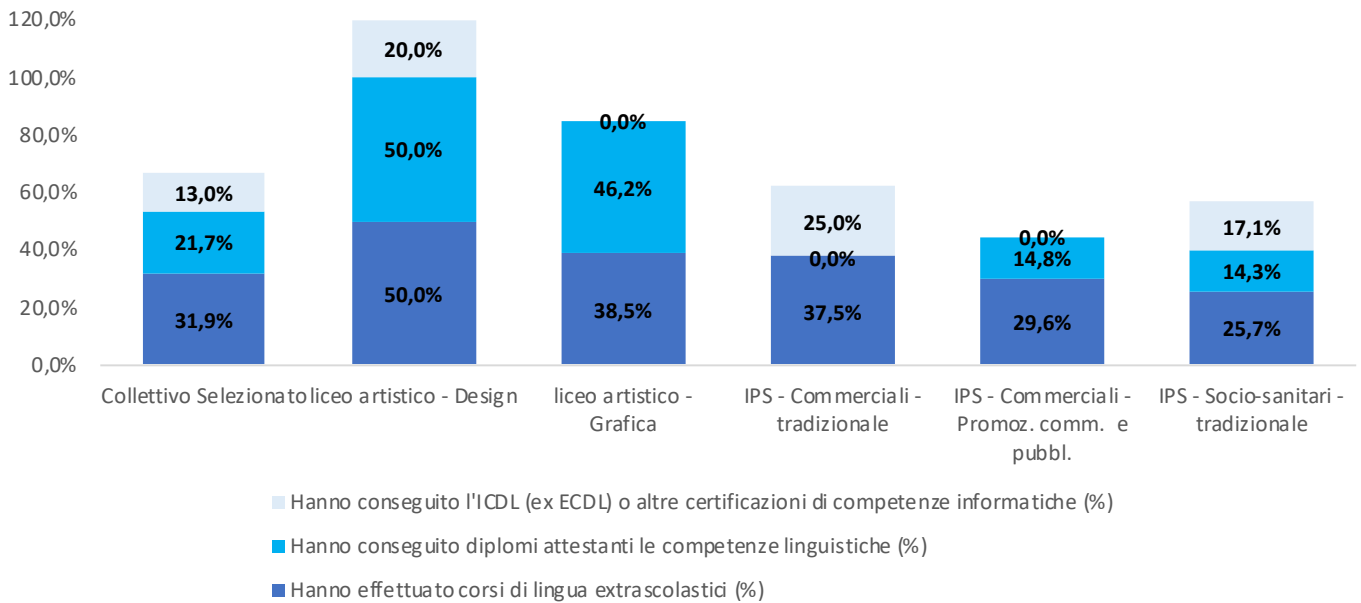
120,0%
100,0%
80,0%
60,0%
40,0%
20,0%
0,0%

13,0%
21,7%
31,9%
20,0%
50,0%
50,0%
0,0%
46,2%
38,5%
25,0%
0,0%
37,5%
0,0%
14,8%
29,6%
17,1%
14,3%
25,7%

Collettivo Selezionato liceo artistico - Design
liceo artistico - Grafica
IPS - Commerciali - tradizionale
IPS - Commerciali - Promoz. comm. e pubbl.
IPS - Socio-sanitari - tradizionale

Hanno conseguito l'ICDL (ex ECDL) o altre certificazioni di competenze informatiche (%)
Hanno conseguito diplomi attestanti le competenze linguistiche (%)
Hanno effettuato corsi di lingua extrascolastici (%)